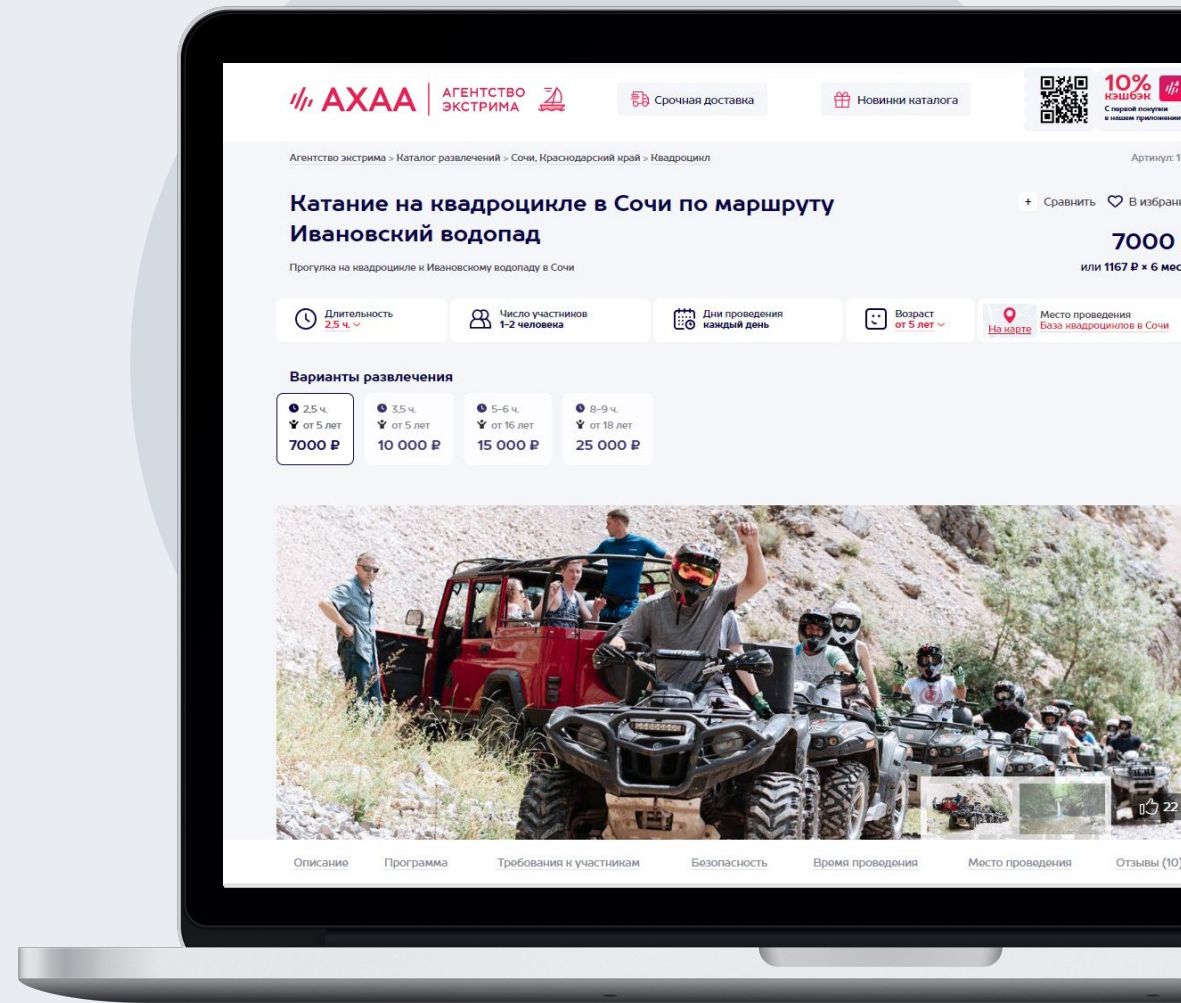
АХАА | АГЕНТСТВО ЭКСТРИМА

Срочная доставка

Новинки каталога

10% кэшбэк
С первой покупки в нашем приложении

Агентство экстрима > Каталог развлечений > Сочи, Краснодарский край > Квадроцикл

Артикул: 1

Катание на квадроцикле в Сочи по маршруту Ивановский водопад

+ Сравнить В избран

7000

или 1167 ₽ × 6 мес

Прогулка на квадроцикле к Ивановскому водопаду в Сочи

Длительность 2,5 ч.

Число участников 1–2 человека

Дни проведения каждый день

Возраст от 5 лет

На карте Место проведения База квадроциклов в Сочи

Варианты развлечения

| 2,5 ч. | 3,5 ч. | 5–6 ч. | 8–9 ч. |
|---|---|---|---|
| от 5 лет | от 5 лет | от 16 лет | от 18 лет |
| 7000 ₽ | 10 000 ₽ | 15 000 ₽ | 25 000 ₽ |

22

Описание Программа Требования к участникам Безопасность Время проведения Место проведения Отзывы (10)